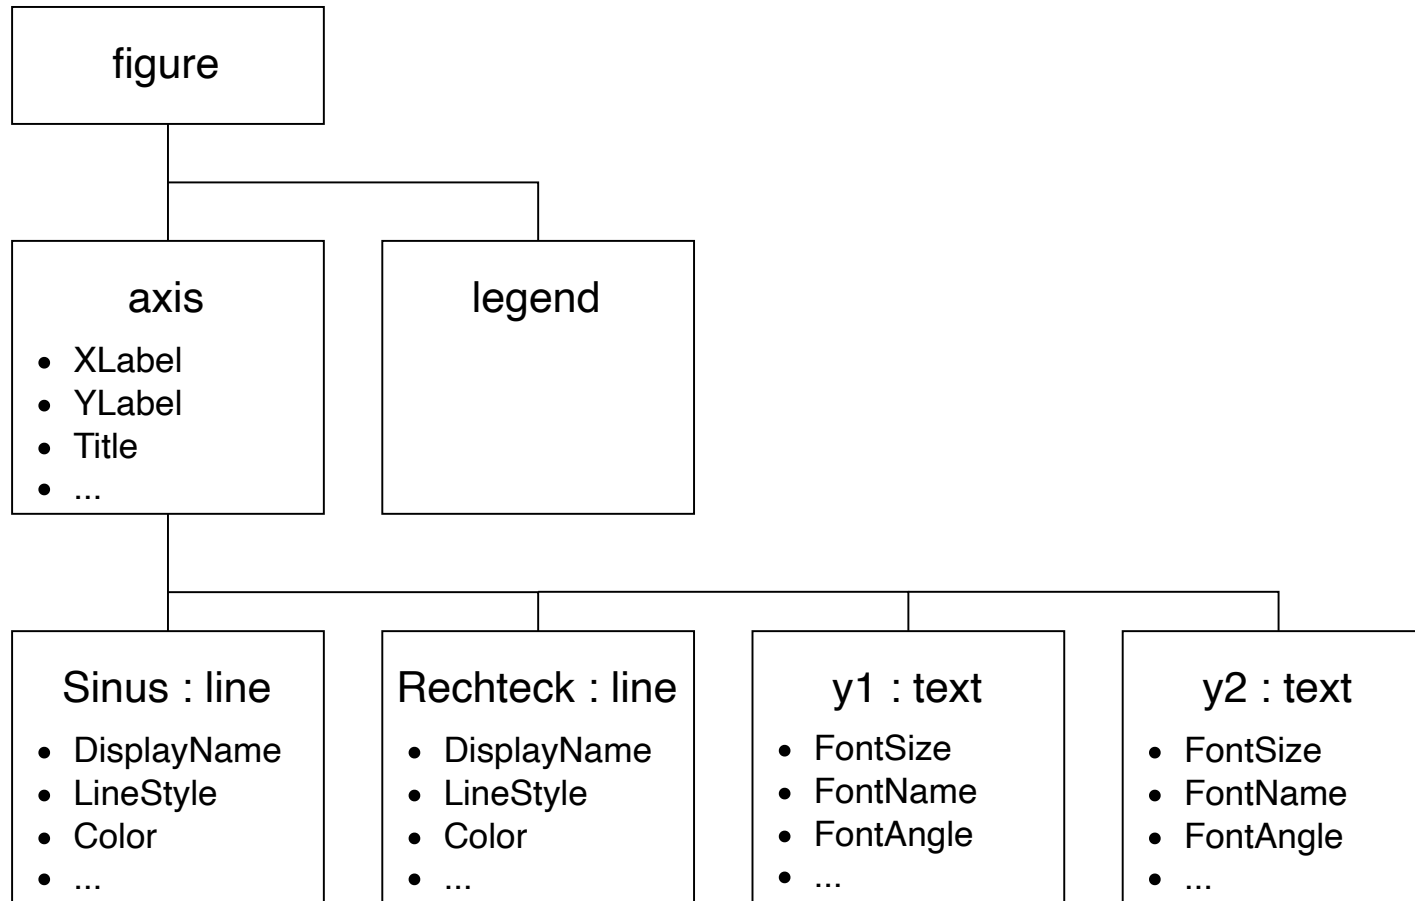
figure

axis
- XLabel
- YLabel
- Title
- ...

legend

Sinus : line
- DisplayName
- LineStyle
- Color
- ...

Rechteck : line
- DisplayName
- LineStyle
- Color
- ...

y1 : text
- FontSize
- FontName
- FontAngle
- ...

y2 : text
- FontSize
- FontName
- FontAngle
- ...